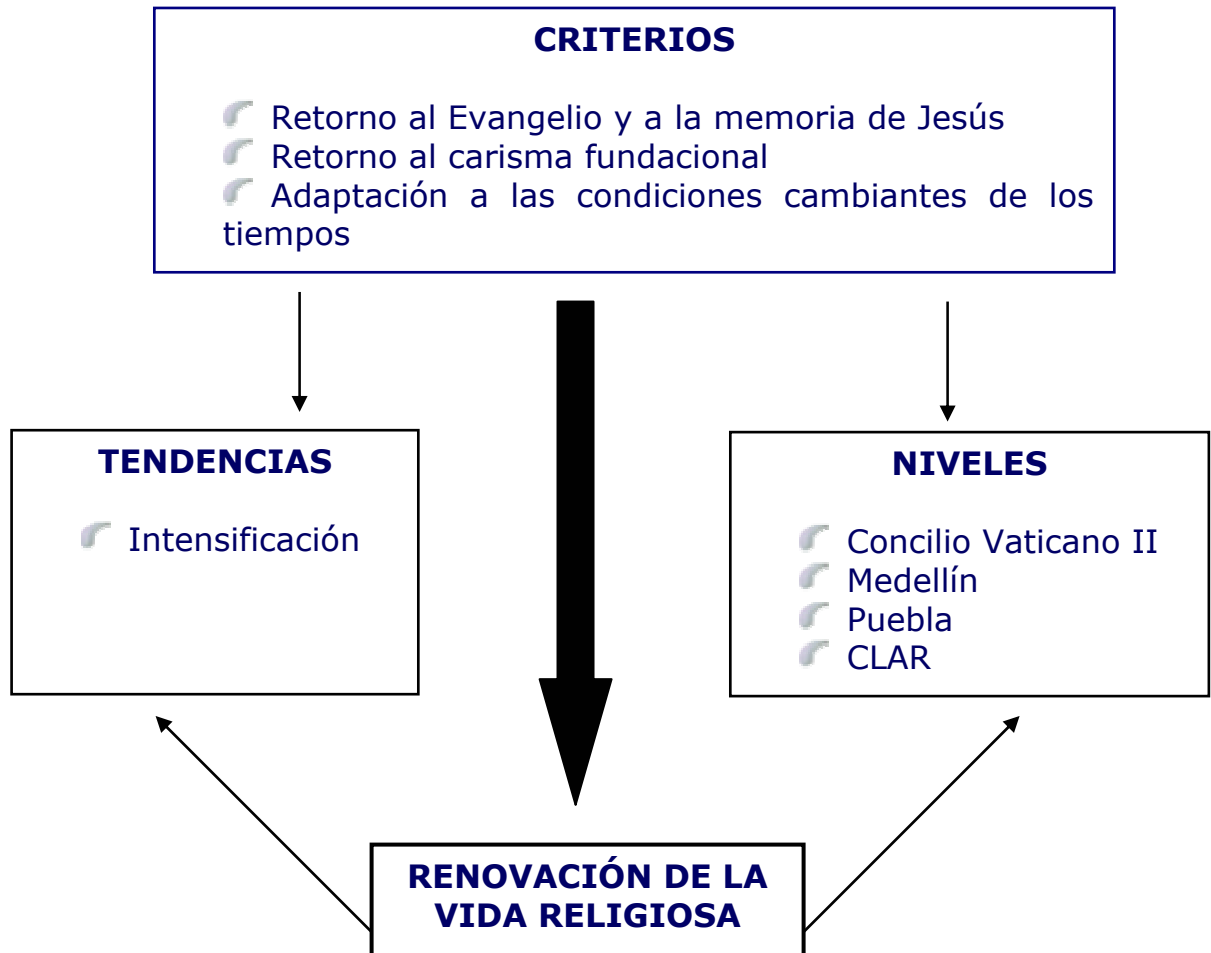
CRITERIOS

Retorno al Evangelio y a la memoria de Jesús
Retorno al carisma fundacional
Adaptación a las condiciones cambiantes de los tiempos

TENDENCIAS

Intensificación

NIVELES

Concilio Vaticano II
Medellín
Puebla
CLAR

RENOVACIÓN DE LA VIDA RELIGIOSA